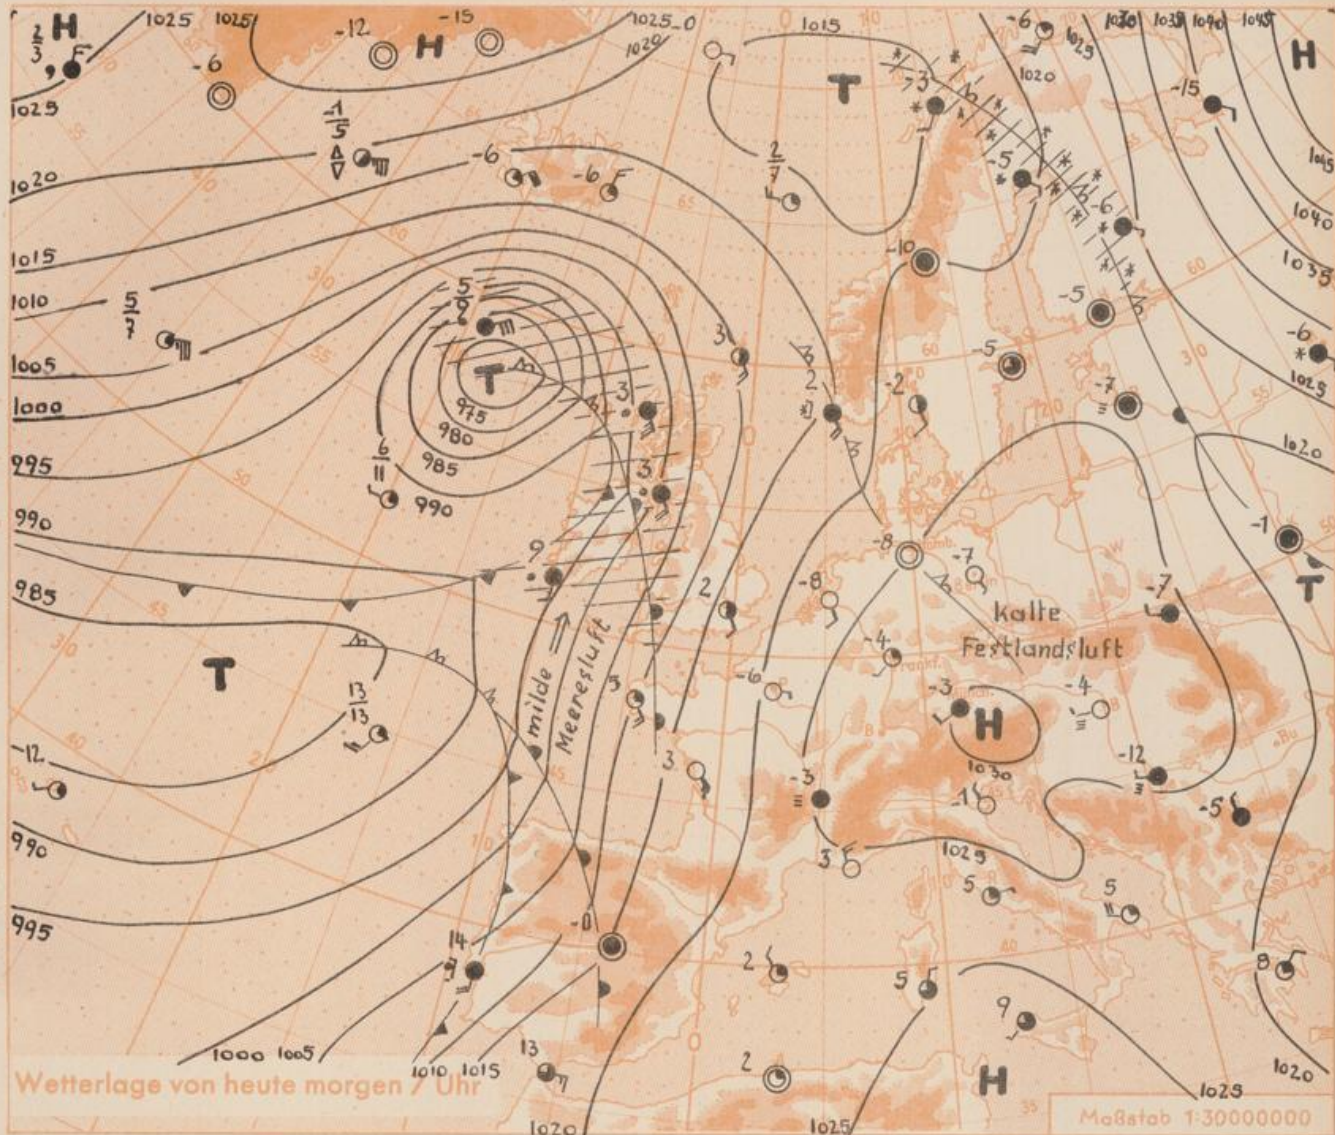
H
$\frac{2}{3}$ F
1025
1025
1025
-12
-15
H
1025_0
1020
1015
T
-6
1020
1030 1035 1040 1045
H
-6
1025
1020
$\frac{-1}{5}$
-3
-15
-6
-6 F
$\frac{2}{7}$
-5
1045
1040
1015
1010
$\frac{5}{7}$
1005
1000
995
990
985
$\frac{5}{2}$
T
975
980
985
990
$\frac{6}{11}$
-3
3
3
2
-10
-5
-6
1035
-5
-6
1025
-5
-2
-7
1020
-1
T
9
-8
-7
kalte
Festlandsluft
milde
Meeresluft
2
-8
-4
-7
-6
T
$\frac{13}{13}$
-12
990
995
3
3
-3
H
1030
-4
-3
-12
-5
-1
3
1025
5
5
-0
14
2
5
9
8
1000 1005
1010 1015
13
1020
2
H
1025
1025
1020
Wetterlage von heute morgen 7 Uhr
Maßstab 1:30000000